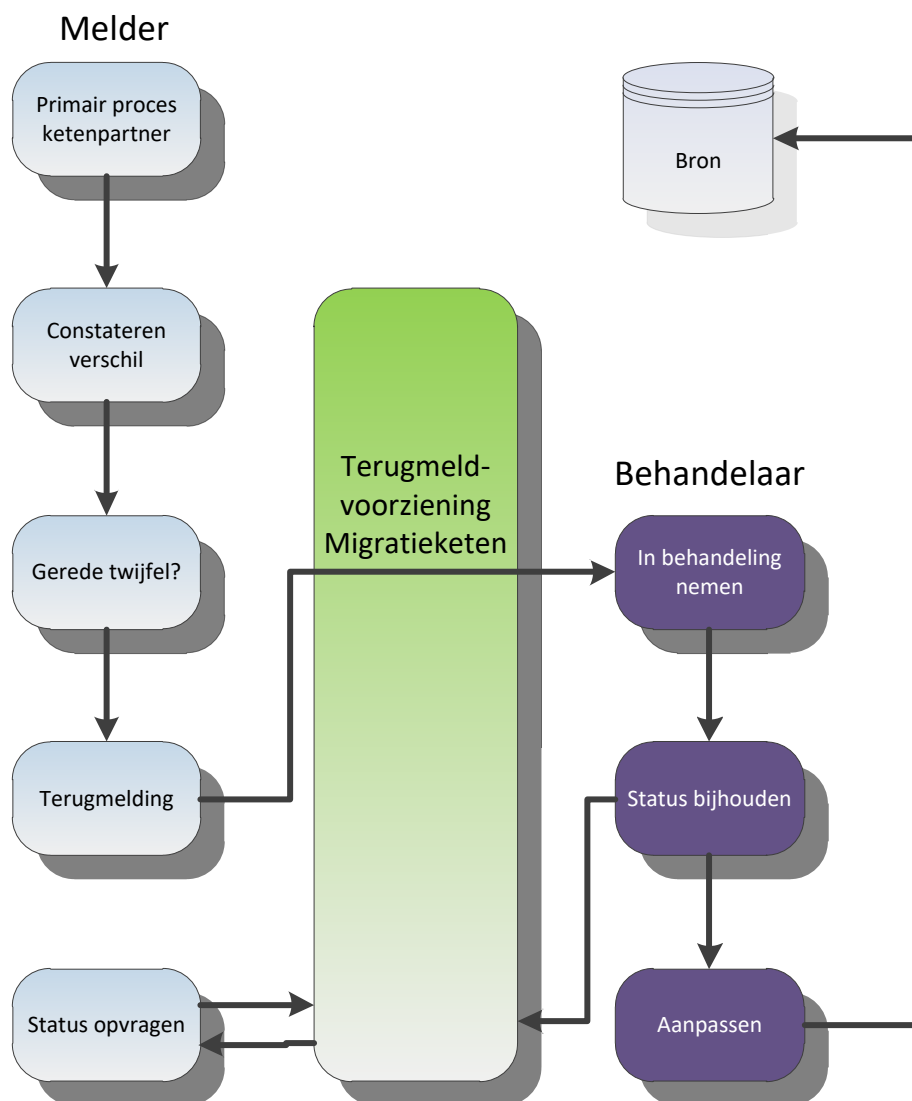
Melder

Primair proces ketenpartner

Bron

Constateren verschil

Terugmeld-voorziening Migratieketen

Behandelaar

Gerede twijfel?

In behandeling nemen

Terugmelding

Status bijhouden

Status opvragen

Aanpassen